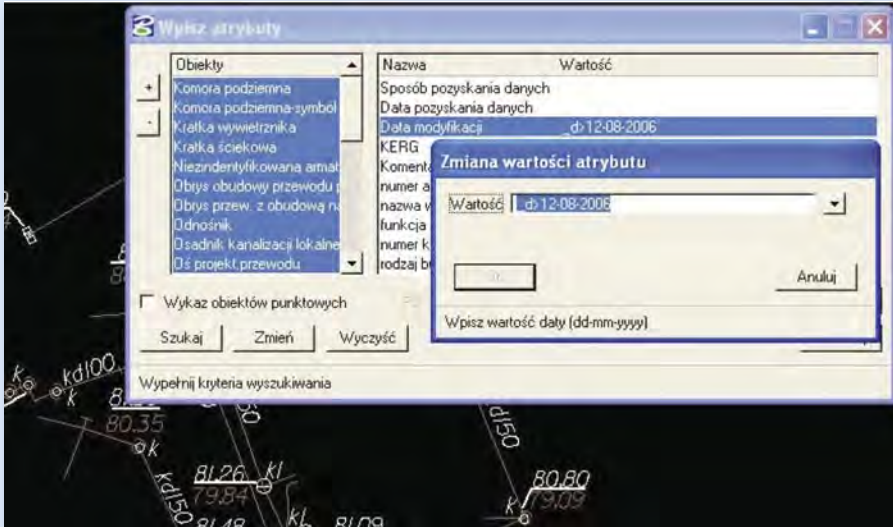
Wpisz atrybuty

Obiekty
Komora podziemna
Komora podziemna-symbol
Kratka wywietrznika
Kratka ściekowa
Niezindentyfikowana armat
Obrys obudowy przewodu
Obrys przew. z obudową n
Odnośnik
Osadnik kanalizacji lokalne
Oś projekt.przewodu

Nazwa | Wartość
Sposób pozyskania danych
Data pozyskania danych
Data modyfikacji _d>12-08-2006
KERG
Koment
numer a
nazwa w
funkcja
numer k
rodzaj b

Wykaz obiektów punktowych

Szukaj Zmień Wyczyść

Wypełnij kryteria wyszukiwania

Zmiana wartości atrybutu

Wartość _d>12-08-2006

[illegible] Anuluj

Wpisz wartość daty (dd-mm-yyyy)

kd100
k
8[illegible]
80.35
k
kd150
81.26
79.84
kl
81.48
kl
81.09
kd150
80.80
79.09
k